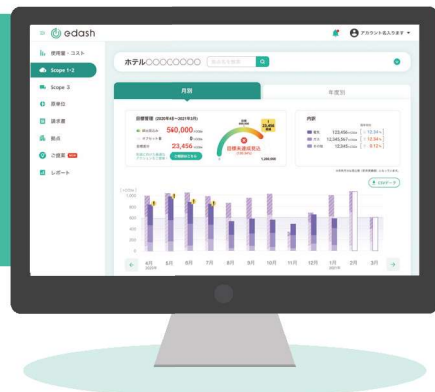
edash

アカウント名入力ます

使用量・コスト
Scope 1・2
Scope 3
原単位
請求書
拠点
ご提案
レポート

ホテル〇〇〇〇〇〇〇

月別
年度別

540,000
0
23,456

目標未達成見込

内訳

4月
5月
6月
7月
8月
9月
10月
11月
12月
1月
2月
3月